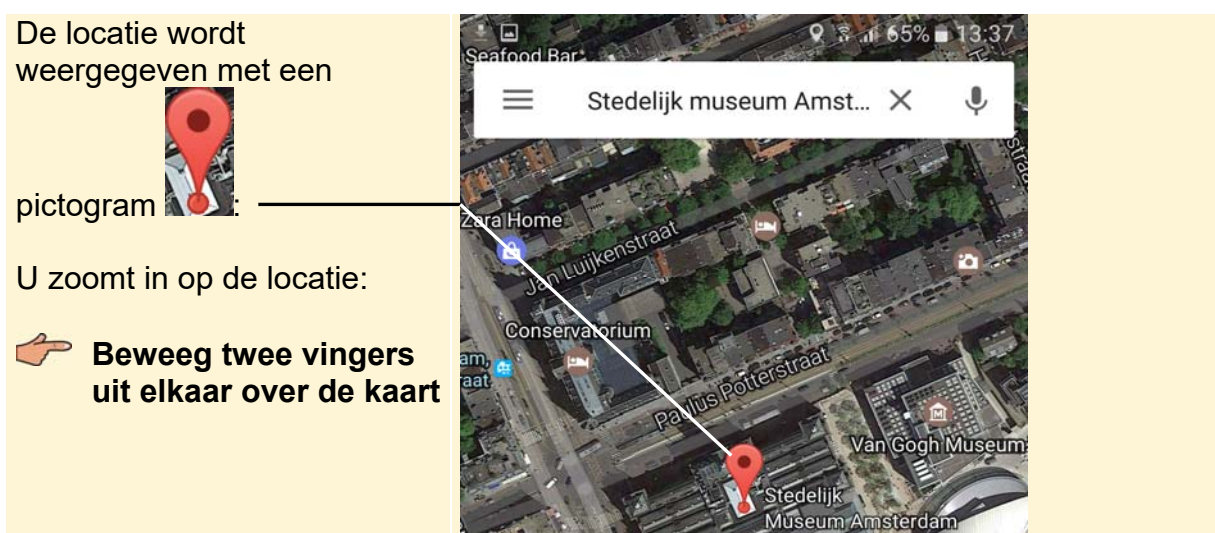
De locatie wordt weergegeven met een pictogram :

U zoomt in op de locatie:

Beweeg twee vingers uit elkaar over de kaart

65% 13:37

Seafood Bar

Stedelijk museum Amst...

Zara Home

Jan Luijkenstraat

Conservatorium

Paulus Potterstraat

Van Gogh Museum

Stedelijk Museum Amsterdam